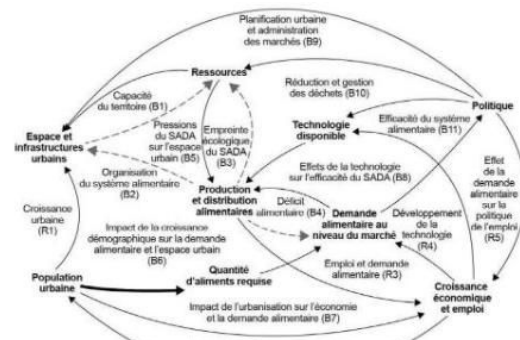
Planification urbaine et administration des marchés (B9)

Ressources

Réduction et gestion des déchets (B10)

Politique

Capacité du territoire (B1)

Pressions du SADA sur l'espace urbain (B5)

Empreinte écologique du SADA (B3)

Technologie disponible

Efficacité du système alimentaire (B11)

Espace et infrastructures urbains

Organisation du système alimentaire (B2)

Production et distribution alimentaires

Effets de la technologie sur l'efficacité du SADA (B8)

Effet de la demande alimentaire sur la politique de l'emploi (R5)

Croissance urbaine (R1)

Déficit alimentaire (B4)

Demande alimentaire au niveau du marché

Développement de la technologie (R4)

Impact de la croissance démographique sur la demande alimentaire et l'espace urbain (B6)

Emploi et demande alimentaire (R3)

Population urbaine

Quantité d'aliments requise

Croissance économique et emploi

Impact de l'urbanisation sur l'économie et la demande alimentaire (B7)